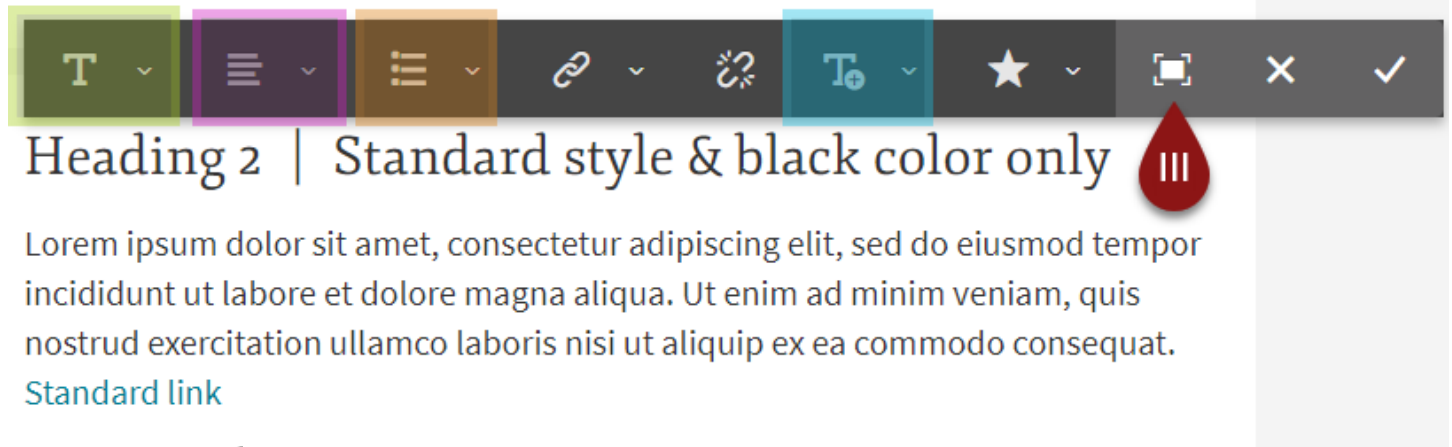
T

Heading 2 | Standard style & black color only

III

Lorem ipsum dolor sit amet, consectetur adipiscing elit, sed do eiusmod tempor incididunt ut labore et dolore magna aliqua. Ut enim ad minim veniam, quis nostrud exercitation ullamco laboris nisi ut aliquip ex ea commodo consequat. Standard link